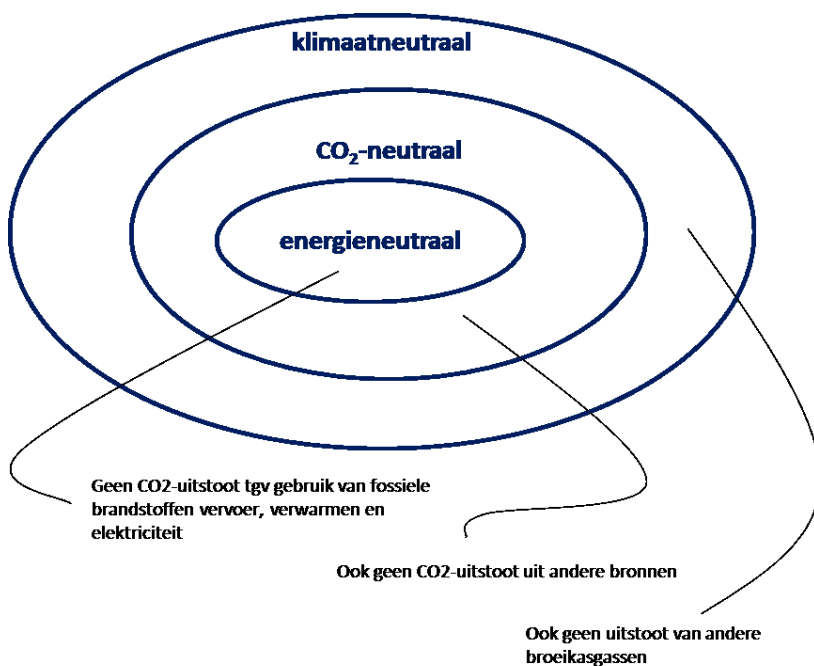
klimaatneutraal

$CO_2$-neutraal

energieneutraal

Geen CO2-uitstoot tgv gebruik van fossiele brandstoffen vervoer, verwarmen en elektriciteit

Ook geen CO2-uitstoot uit andere bronnen

Ook geen uitstoot van andere broeikasgassen